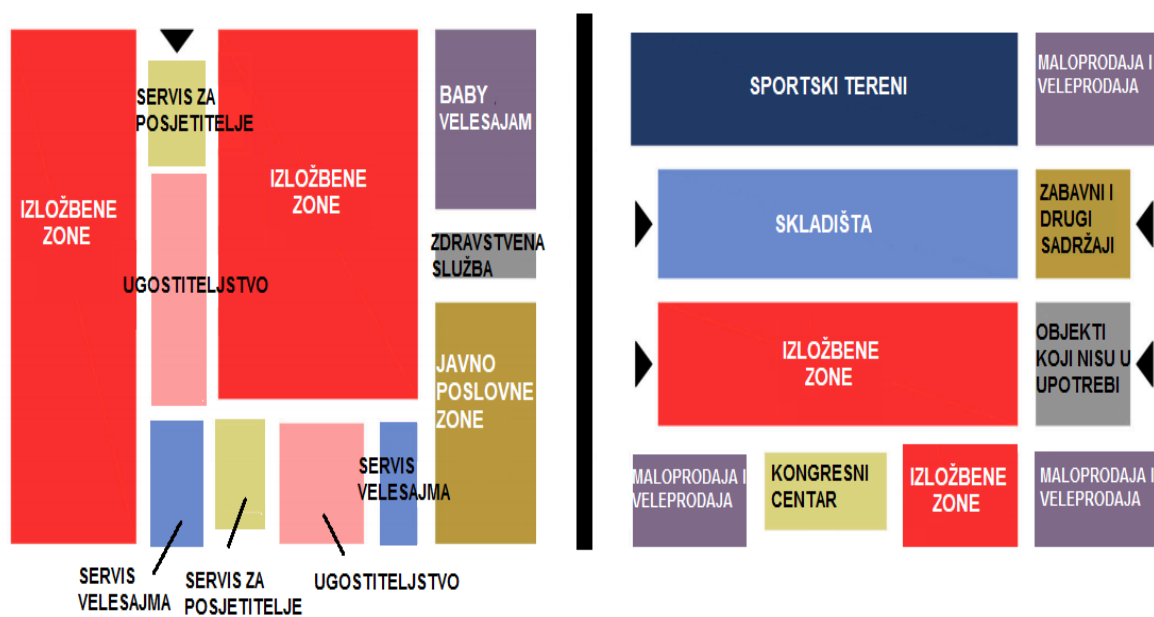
IZLOŽBENE ZONE

SERVIS ZA POSJETITELJE

UGOSTITELJSTVO

IZLOŽBENE ZONE

BABY VELESAJAM

ZDRAVSTVENA SLUŽBA

JAVNO POSLOVNE ZONE

SERVIS VELESAJMA

SERVIS VELESAJMA

SERVIS ZA POSJETITELJE

UGOSTITELJSTVO

SPORTSKI TERENI

MALOPRODAJA I VELEPRODAJA

SKLADIŠTA

ZABAVNI I DRUGI SADRŽAJI

IZLOŽBENE ZONE

OBJEKTI KOJI NISU U UPOTREBI

MALOPRODAJA I VELEPRODAJA

KONGRESNI CENTAR

IZLOŽBENE ZONE

MALOPRODAJA I VELEPRODAJA